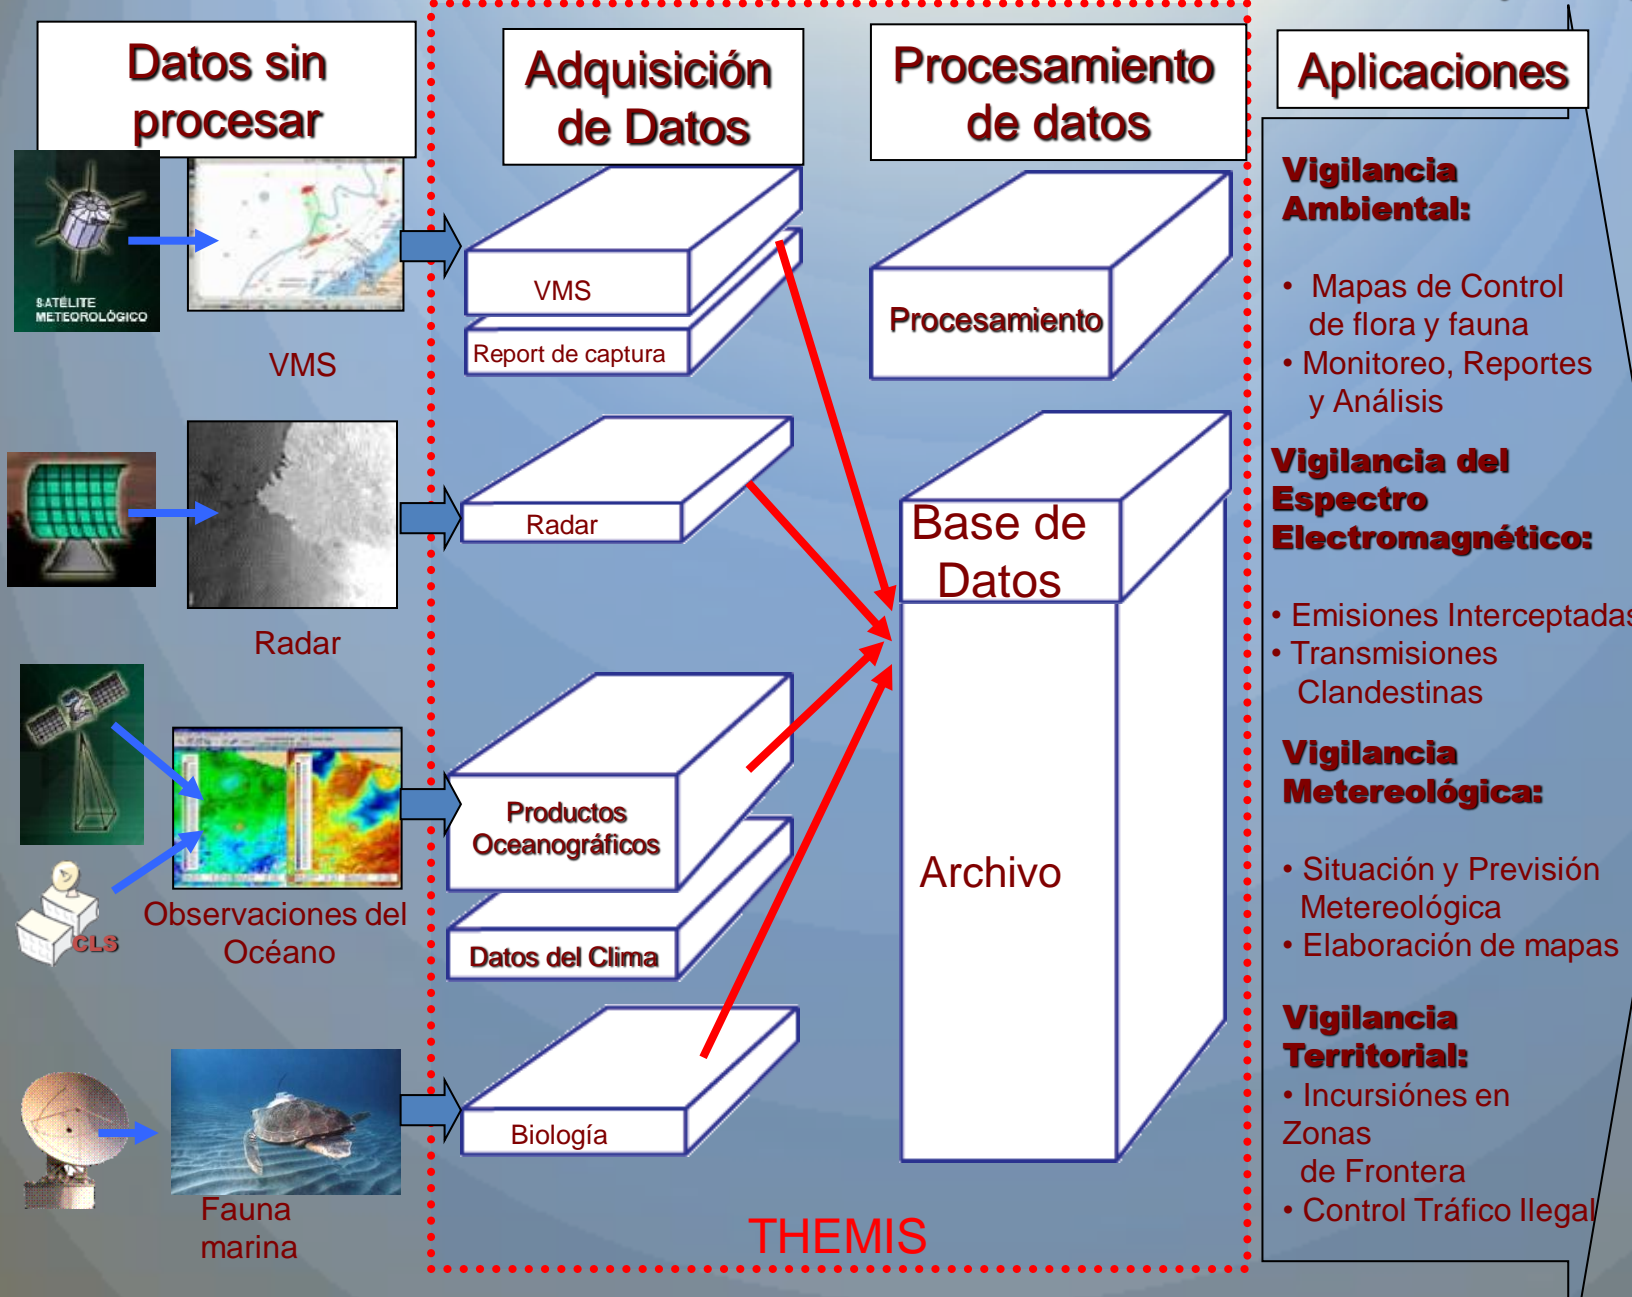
Datos sin procesar

Adquisición de Datos

Procesamiento de datos

Aplicaciones

SATÉLITE METEOROLÓGICO

VMS

Radar

Observaciones del Océano

CLS

Fauna marina

VMS

Report de captura

Radar

Productos Oceanográficos

Datos del Clima

Biología

Procesamiento

Base de Datos

Archivo

THEMIS

Vigilancia Ambiental:

• Mapas de Control de flora y fauna
• Monitoreo, Reportes y Análisis

Vigilancia del Espectro Electromagnético:

• Emisiones Interceptadas
• Transmisiones Clandestinas

Vigilancia Metereológica:

• Situación y Previsión Metereológica
• Elaboración de mapas

Vigilancia Territorial:

• Incursiónes en Zonas de Frontera
• Control Tráfico Ilegal